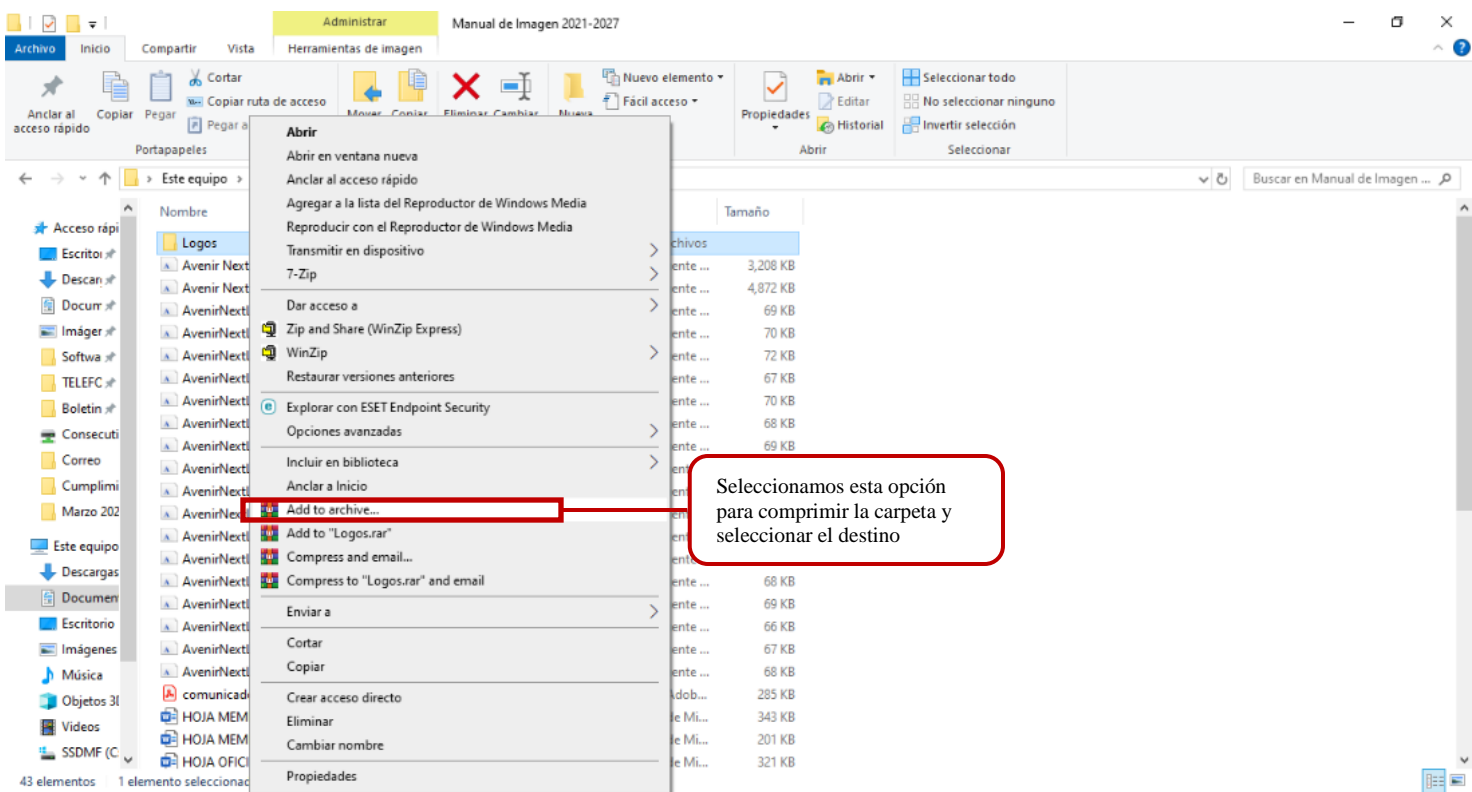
Administrar | Manual de Imagen 2021-2027

Archivo | Inicio | Compartir | Vista | Herramientas de imagen

Anclar al acceso rápido | Copiar | Pegar | Cortar | Copiar ruta de acceso | Pegar a | Portapapeles

Mover | Copiar | Eliminar | Cambiar | Nueva | Nuevo elemento | Fácil acceso

Propiedades | Abrir | Editar | Historial | Abrir

Seleccionar todo | No seleccionar ninguno | Invertir selección | Seleccionar

Este equipo

Buscar en Manual de Imagen ...

Nombre | Tamaño

Acceso rápi
Escrito
Descar
Docum
Imáge
Softwa
TELEFC
Boletin
Consecuti
Correo
Cumplimi
Marzo 202
Este equipo
Descargas
Documen
Escritorio
Imágenes
Música
Objetos 3I
Videos
SSDMF (C

| Nombre | | Tamaño |
|---|---|---|
| Logos | chivos | |
| Avenir Next | ente ... | 3,208 KB |
| Avenir Next | ente ... | 4,872 KB |
| AvenirNextl | ente ... | 69 KB |
| AvenirNextl | ente ... | 70 KB |
| AvenirNextl | ente ... | 72 KB |
| AvenirNextl | ente ... | 67 KB |
| AvenirNextl | ente ... | 70 KB |
| AvenirNextl | ente ... | 68 KB |
| AvenirNextl | ente ... | 69 KB |
| AvenirNextl | | |
| AvenirNextl | | |
| AvenirNextl | | |
| AvenirNextl | | |
| AvenirNextl | | |
| AvenirNextl | ente ... | 68 KB |
| AvenirNextl | ente ... | 69 KB |
| AvenirNextl | ente ... | 66 KB |
| AvenirNextl | ente ... | 67 KB |
| AvenirNextl | ente ... | 68 KB |
| comunicad | Adob... | 285 KB |
| HOJA MEM | le Mi... | 343 KB |
| HOJA MEM | le Mi... | 201 KB |
| HOJA OFICI | le Mi... | 321 KB |

Abrir
Abrir en ventana nueva
Anclar al acceso rápido
Agregar a la lista del Reproductor de Windows Media
Reproducir con el Reproductor de Windows Media
Transmitir en dispositivo
7-Zip
Dar acceso a
Zip and Share (WinZip Express)
WinZip
Restaurar versiones anteriores
Explorar con ESET Endpoint Security
Opciones avanzadas
Incluir en biblioteca
Anclar a Inicio
Add to archive...
Add to "Logos.rar"
Compress and email...
Compress to "Logos.rar" and email
Enviar a
Cortar
Copiar
Crear acceso directo
Eliminar
Cambiar nombre
Propiedades

Seleccionamos esta opción para comprimir la carpeta y seleccionar el destino

43 elementos | 1 elemento seleccionad